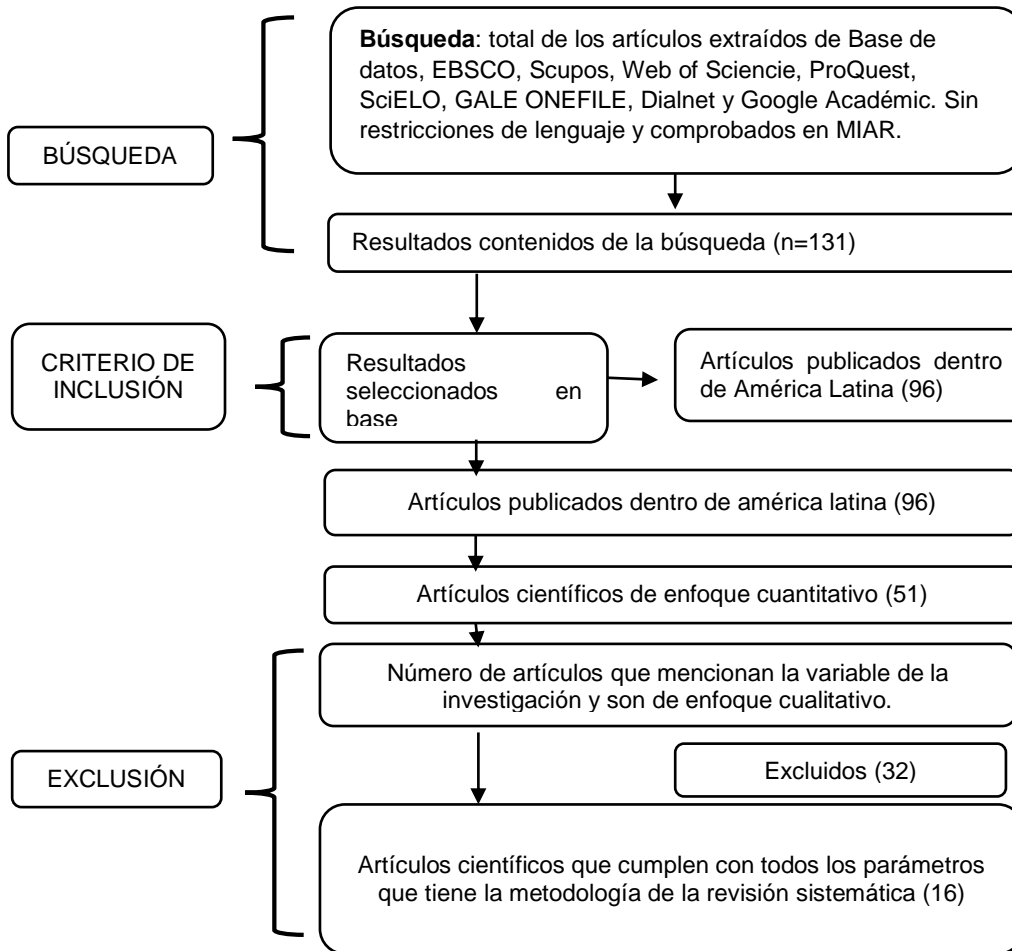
BÚSQUEDA

**Búsqueda**: total de los artículos extraídos de Base de datos, EBSCO, Scupos, Web of Sciencie, ProQuest, SciELO, GALE ONEFILE, Dialnet y Google Académic. Sin restricciones de lenguaje y comprobados en MIAR.

Resultados contenidos de la búsqueda (n=131)

CRITERIO DE INCLUSIÓN

Resultados seleccionados en base

Artículos publicados dentro de América Latina (96)

Artículos publicados dentro de américa latina (96)

Artículos científicos de enfoque cuantitativo (51)

EXCLUSIÓN

Número de artículos que mencionan la variable de la investigación y son de enfoque cualitativo.

Excluidos (32)

Artículos científicos que cumplen con todos los parámetros que tiene la metodología de la revisión sistemática (16)